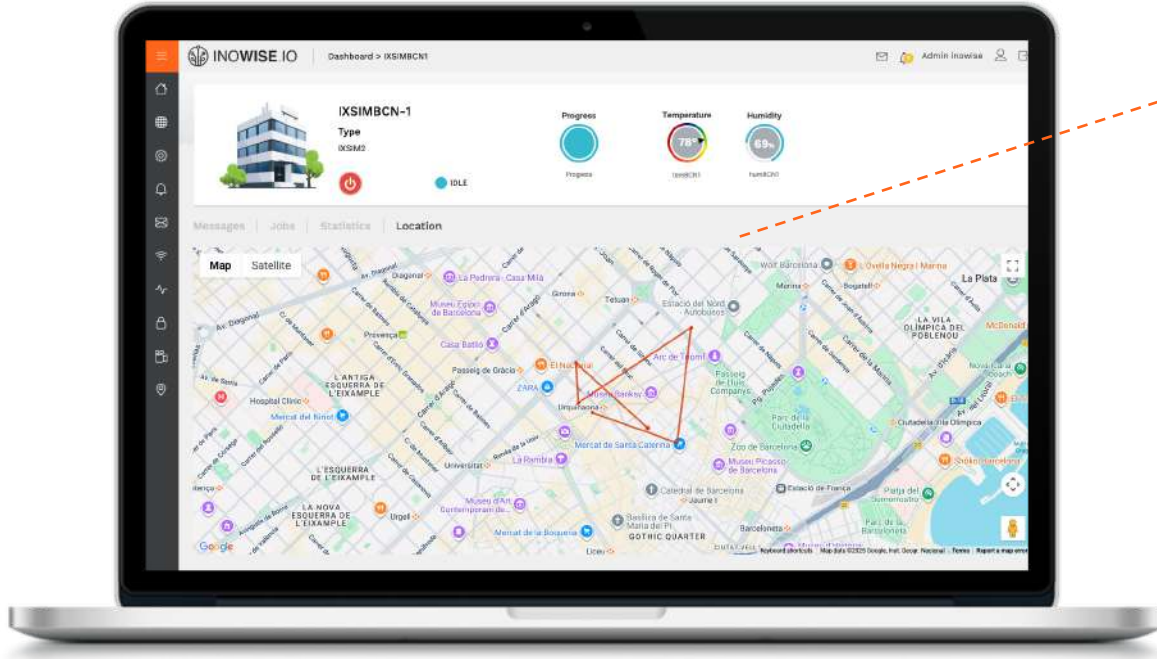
INOWISE.IO Dashboard > IXSIMBCN1

Admin inowise

IXSIMBCN-1

Type

IXSIM2

IDLE

Progress

Progress

Temperature

78°

tempBCN1

Humidity

69%

humBCN1

Messages Jobs Statistics Location

Map Satellite

Diagonal

La Pedrera - Casa Milà

Museu Egipci de Barcelona

Girona

Tetuan

Estació del Nord Autobuses

Provença

Casa Batlló

Passeig de Gràcia

El Nacional

Arc de Triomf

ZARA

Museu Banksy

Urquinaona

L'ANTIGA ESQUERRA DE L'EIXAMPLE

Hospital Clínic

Mercat del Ninot

Mercat de Santa Caterina

Passeig de Lluís Companys

Parc de la Ciutadella

Zoo de Barcelona

Universitat

La Rambla

Museu Picasso de Barcelona

L'ESQUERRA DE L'EIXAMPLE

LA NOVA ESQUERRA DE L'EIXAMPLE

Urgell

Museu d'Art Contemporani de...

Mercat de la Boqueria

Catedral de Barcelona

Basílica de Santa Maria del Pi

GOTHIC QUARTER

Liceu

Estació de França

Barceloneta

Wolf Barcelona

L'Ovella Negra | Marina

Marina

Bogatell

La Plata

LA VILA OLÍMPICA DEL POBLENOU

Ciutadella Vila Olímpica

Platja del Somorrostro

Parc de la Barceloneta

Google

Keyboard shortcuts Map data ©2025 Google, Inst. Geogr. Nacional Terms Report a map error